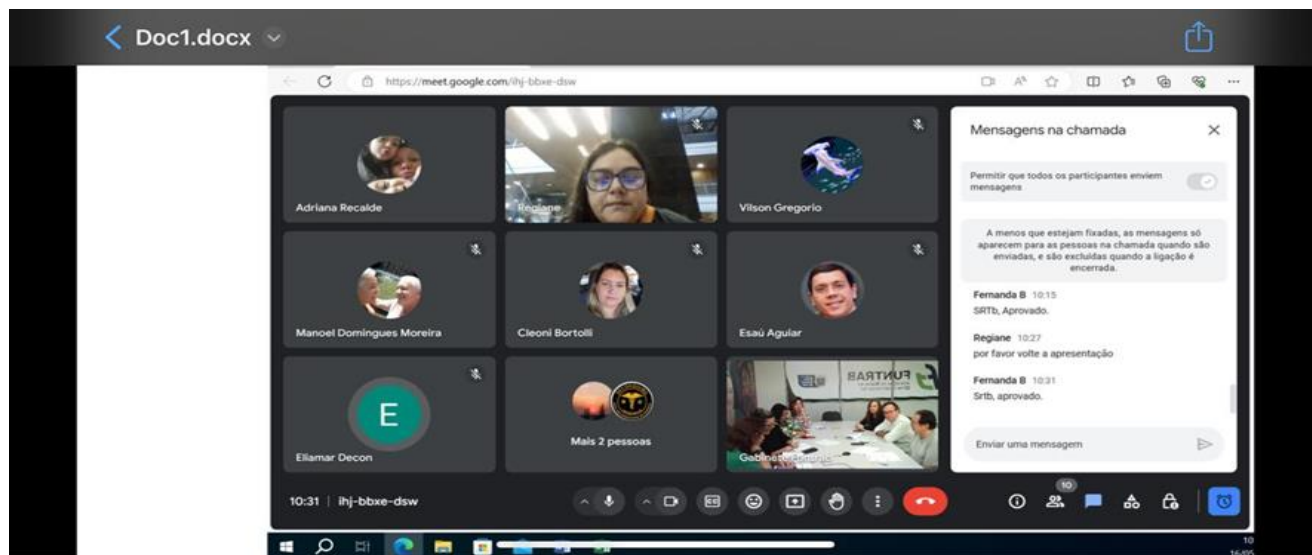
Doc1.docx

https://meet.google.com/ihj-bbxe-dsw

Adriana Recalde

Regiane

Vilson Gregorio

Manoel Domingues Moreira

Cleoni Bortolli

Esaú Aguiar

E

Eliamar Decon

Mais 2 pessoas

FUNTRAB

Gabinete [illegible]

Mensagens na chamada

Permitir que todos os participantes enviem mensagens

A menos que estejam fixadas, as mensagens só aparecem para as pessoas na chamada quando são enviadas, e são excluídas quando a ligação é encerrada.

Fernanda B 10:15
SRTb, Aprovado.

Regiane 10:27
por favor volte a apresentação

Fernanda B 10:31
Srtb, aprovado.

Enviar uma mensagem

10:31 | ihj-bbxe-dsw

10

10
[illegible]